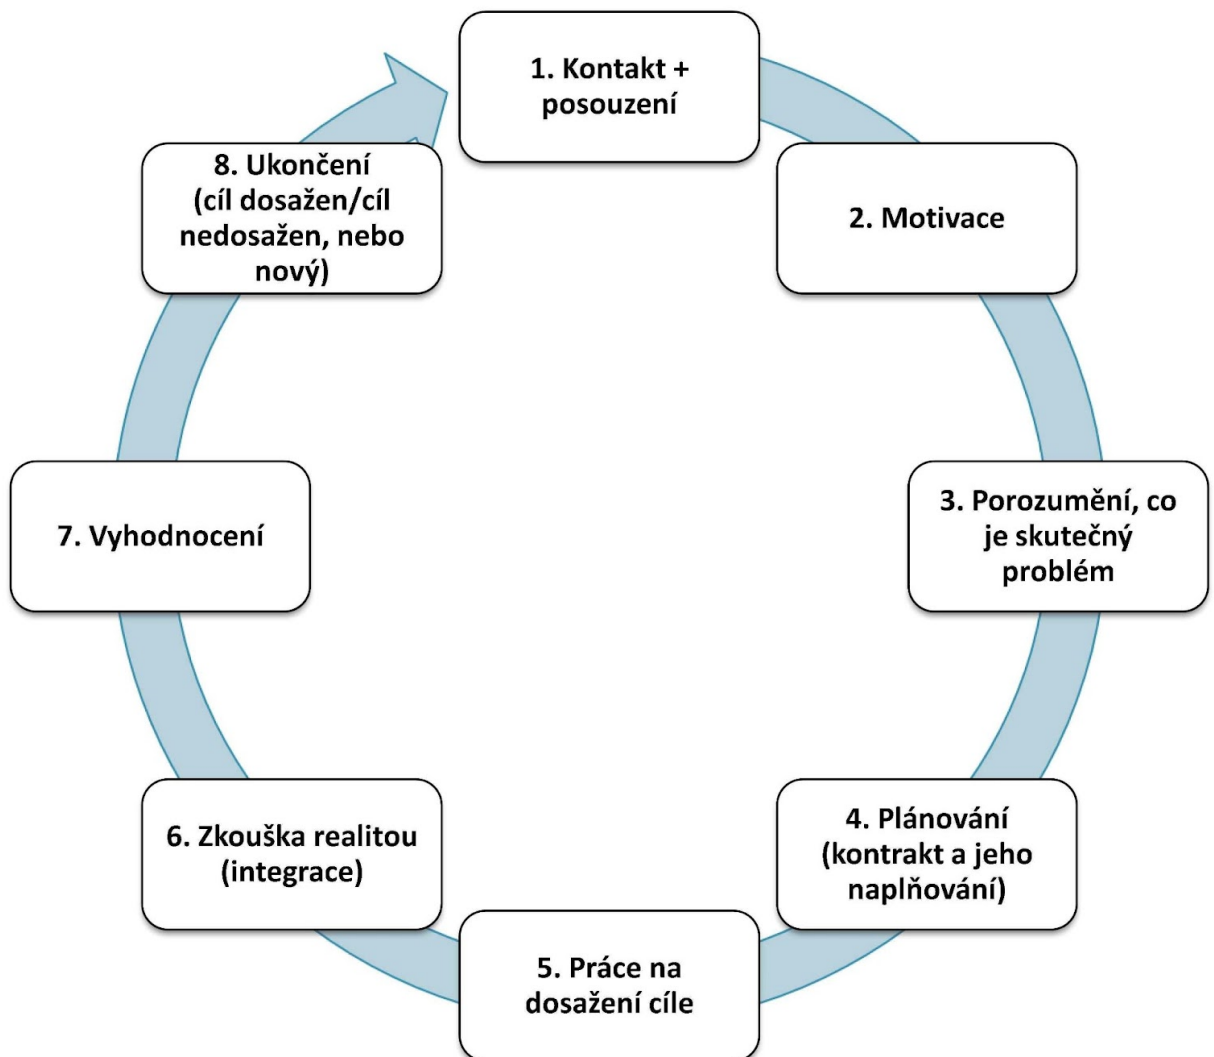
1. Kontakt + posouzení

2. Motivace

3. Porozumění, co je skutečný problém

4. Plánování (kontrakt a jeho naplňování)

5. Práce na dosažení cíle

6. Zkouška realitou (integrace)

7. Vyhodnocení

8. Ukončení (cíl dosažen/cíl nedosažen, nebo nový)